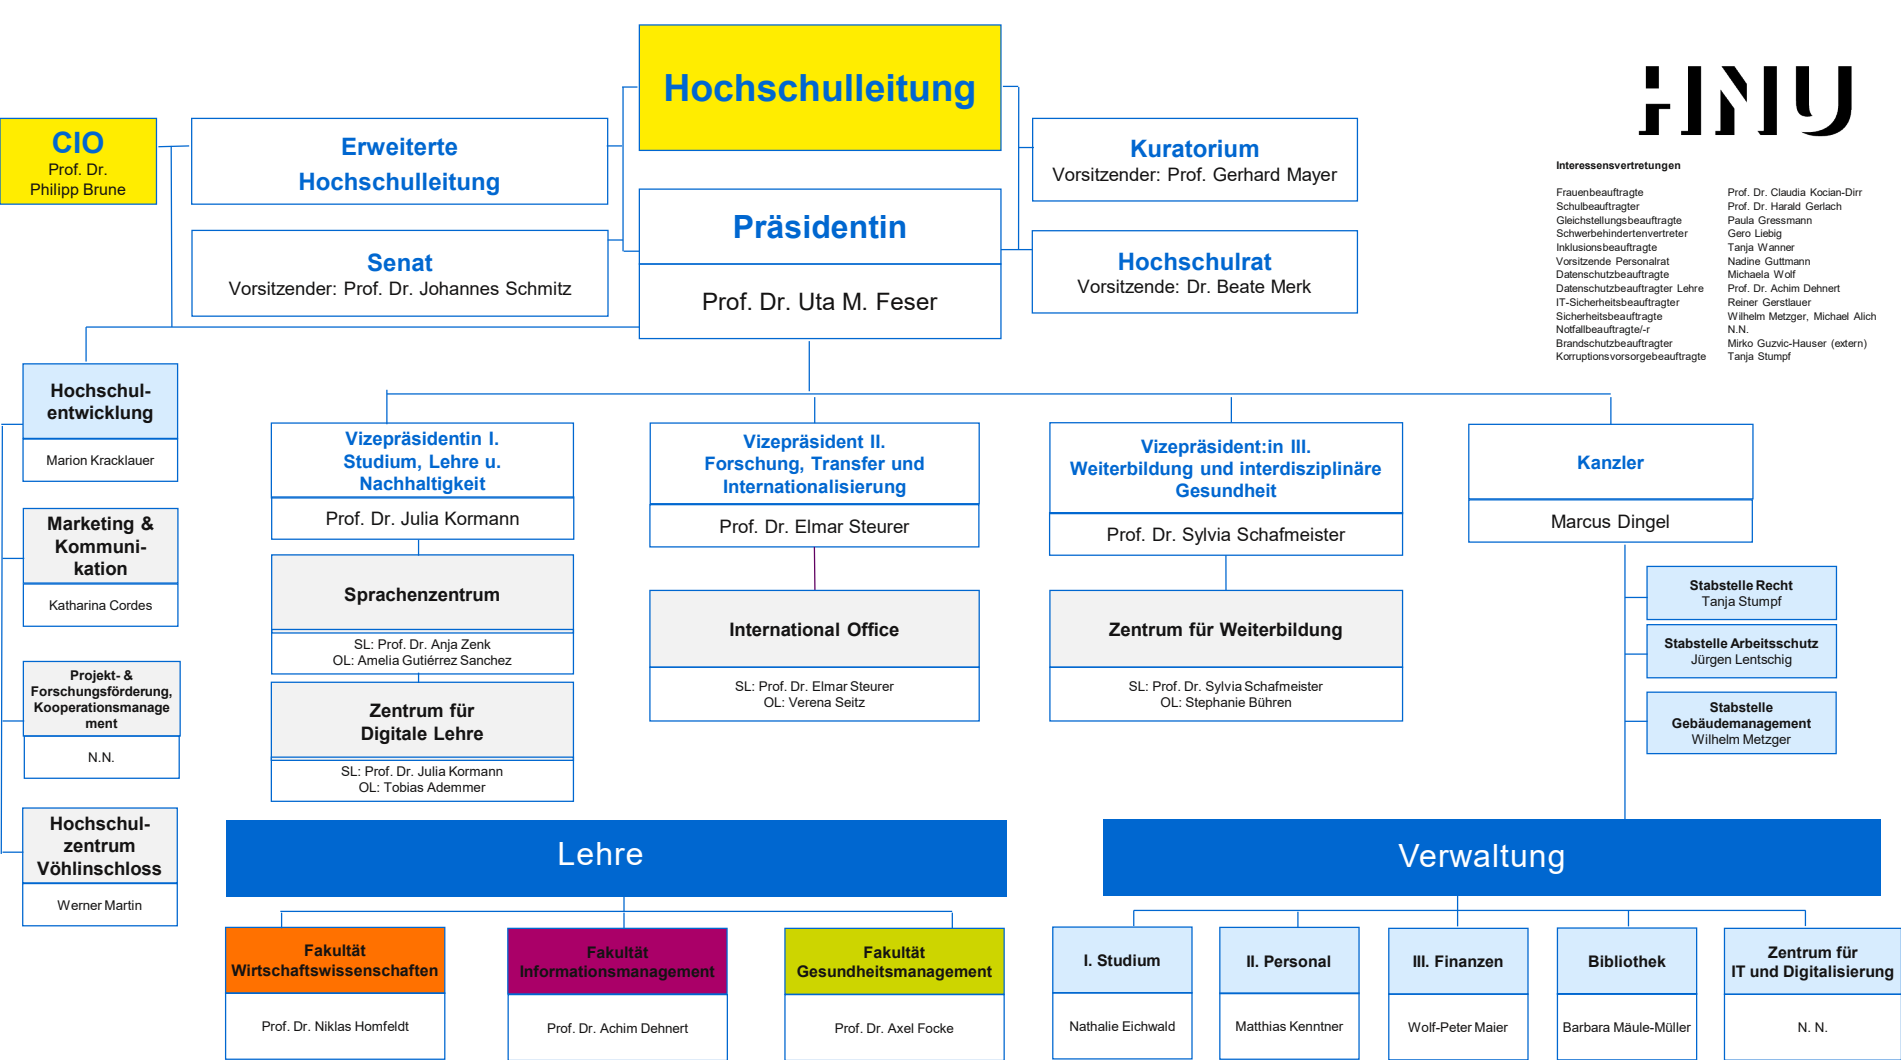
Hochschulleitung

CIO
Prof. Dr.
Philipp Brune

Erweiterte Hochschulleitung

Senat
Vorsitzender: Prof. Dr. Johannes Schmitz

Präsidentin
Prof. Dr. Uta M. Feser

Kuratorium
Vorsitzender: Prof. Gerhard Mayer

Hochschulrat
Vorsitzende: Dr. Beate Merk

HNU

Interessensvertretungen

| | |
|---|---|
| Frauenbeauftragte | Prof. Dr. Claudia Kocian-Dirr |
| Schulbeauftragter | Prof. Dr. Harald Gerlach |
| Gleichstellungsbeauftragte | Paula Gressmann |
| Schwerbehindertenvertreter | Gero Liebig |
| Inklusionsbeauftragte | Tanja Wanner |
| Vorsitzende Personalrat | Nadine Guttmann |
| Datenschutzbeauftragte | Michaela Wolf |
| Datenschutzbeauftragter Lehre | Prof. Dr. Achim Dehnert |
| IT-Sicherheitsbeauftragter | Reiner Gerstlauer |
| Sicherheitsbeauftragte | Wilhelm Metzger, Michael Alich |
| Notfallbeauftragte/-r | N.N. |
| Brandschutzbeauftragter | Mirko Guzvic-Hauser (extern) |
| Korruptionsvorsorgebeauftragte | Tanja Stumpf |

Hochschulentwicklung
Marion Kracklauer

Marketing & Kommunikation
Katharina Cordes

Projekt- & Forschungsförderung, Kooperationsmanagement
N.N.

Hochschulzentrum Vöhlinschloss
Werner Martin

Vizepräsidentin I. Studium, Lehre u. Nachhaltigkeit
Prof. Dr. Julia Kormann

Sprachenzentrum
SL: Prof. Dr. Anja Zenk
OL: Amelia Gutiérrez Sanchez

Zentrum für Digitale Lehre
SL: Prof. Dr. Julia Kormann
OL: Tobias Ademmer

Vizepräsident II. Forschung, Transfer und Internationalisierung
Prof. Dr. Elmar Steurer

International Office
SL: Prof. Dr. Elmar Steurer
OL: Verena Seitz

Vizepräsident:in III. Weiterbildung und interdisziplinäre Gesundheit
Prof. Dr. Sylvia Schafmeister

Zentrum für Weiterbildung
SL: Prof. Dr. Sylvia Schafmeister
OL: Stephanie Bühren

Kanzler
Marcus Dingel

Stabstelle Recht
Tanja Stumpf

Stabstelle Arbeitsschutz
Jürgen Lentschig

Stabstelle Gebäudemanagement
Wilhelm Metzger

Lehre

Verwaltung

Fakultät Wirtschaftswissenschaften
Prof. Dr. Niklas Homfeldt

Fakultät Informationsmanagement
Prof. Dr. Achim Dehnert

Fakultät Gesundheitsmanagement
Prof. Dr. Axel Focke

I. Studium
Nathalie Eichwald

II. Personal
Matthias Kenntner

III. Finanzen
Wolf-Peter Maier

Bibliothek
Barbara Mäule-Müller

Zentrum für IT und Digitalisierung
N. N.